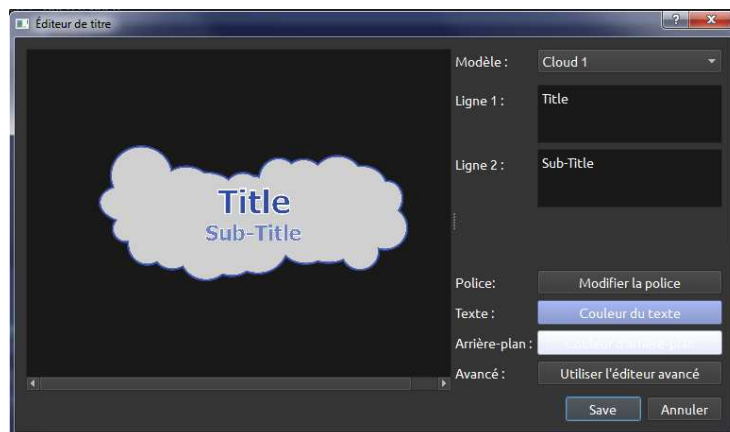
Éditeur de titre

?

x

Title

Sub-Title

Modèle :

Cloud 1

Ligne 1 :

Title

Ligne 2 :

Sub-Title

Police:

Modifier la police

Texte :

Couleur du texte

Arrière-plan :

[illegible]

Avancé :

Utiliser l'éditeur avancé

Save

Annuler